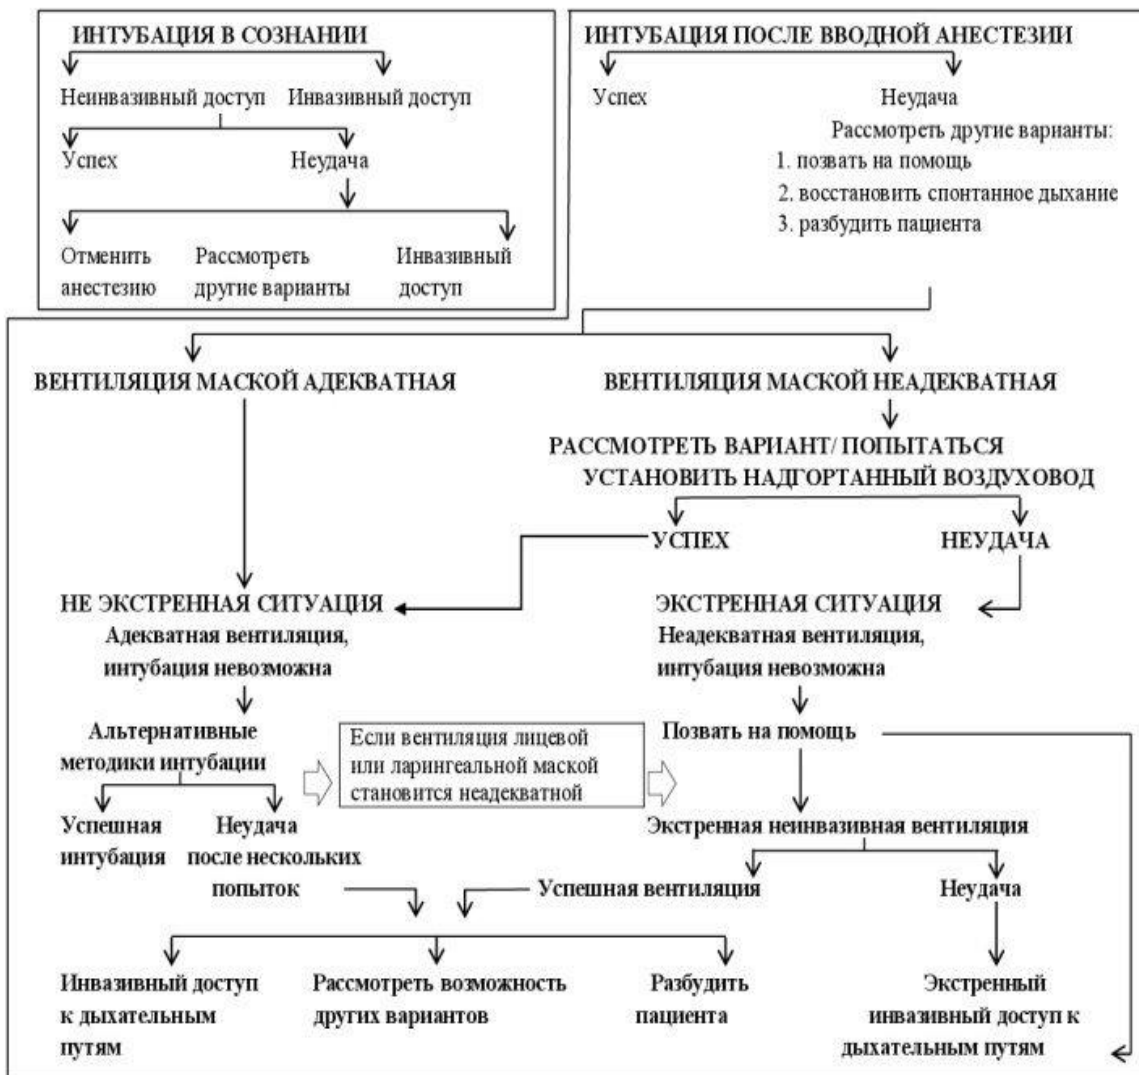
ИНТУБАЦИЯ В СОЗНАНИИ

Неинвазивный доступ Инвазивный доступ

Успех Неудача

Отменить анестезию Рассмотреть другие варианты Инвазивный доступ

ИНТУБАЦИЯ ПОСЛЕ ВВОДНОЙ АНЕСТЕЗИИ

Успех Неудача

Рассмотреть другие варианты:
1. позвать на помощь
2. восстановить спонтанное дыхание
3. разбудить пациента

ВЕНТИЛЯЦИЯ МАСКОЙ АДЕКВАТНАЯ

ВЕНТИЛЯЦИЯ МАСКОЙ НЕАДЕКВАТНАЯ

РАССМОТРЕТЬ ВАРИАНТ/ ПОПЫТАТЬСЯ УСТАНОВИТЬ НАДГОРТАННЫЙ ВОЗДУХОВОД

УСПЕХ НЕУДАЧА

НЕ ЭКСТРЕННАЯ СИТУАЦИЯ
Адекватная вентиляция, интубация невозможна

ЭКСТРЕННАЯ СИТУАЦИЯ
Неадекватная вентиляция, интубация невозможна

Альтернативные методики интубации

Если вентиляция лицевой или ларингеальной маской становится неадекватной

Позвать на помощь

Успешная интубация Неудача после нескольких попыток

Экстренная неинвазивная вентиляция

Успешная вентиляция Неудача

Инвазивный доступ к дыхательным путям Рассмотреть возможность других вариантов Разбудить пациента

Экстренный инвазивный доступ к дыхательным путям